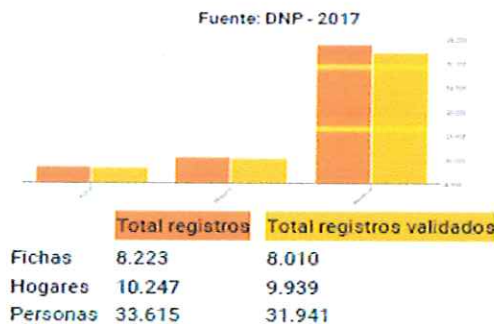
Fuente: DNP - 2017

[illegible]

Total registros Total registros validados

| | Total registros | Total registros validados |
|---|---|---|
| Fichas | 8.223 | 8.010 |
| Hogares | 10.247 | 9.939 |
| Personas | 33.615 | 31.941 |